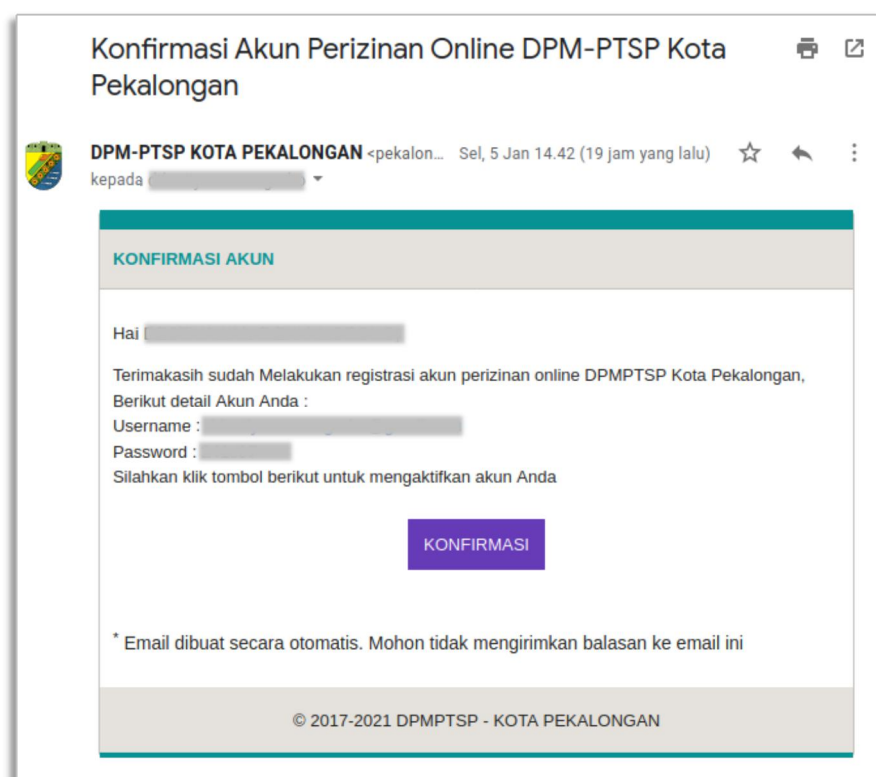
Konfirmasi Akun Perizinan Online DPM-PTSP Kota Pekalongan

DPM-PTSP KOTA PEKALONGAN <pekalon... Sel, 5 Jan 14.42 (19 jam yang lalu)
kepada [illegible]

KONFIRMASI AKUN

Hai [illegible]

Terimakasih sudah Melakukan registrasi akun perizinan online DPMPTSP Kota Pekalongan, Berikut detail Akun Anda :
Username : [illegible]
Password : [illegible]
Silahkan klik tombol berikut untuk mengaktifkan akun Anda

KONFIRMASI

* Email dibuat secara otomatis. Mohon tidak mengirimkan balasan ke email ini

© 2017-2021 DPMPTSP - KOTA PEKALONGAN